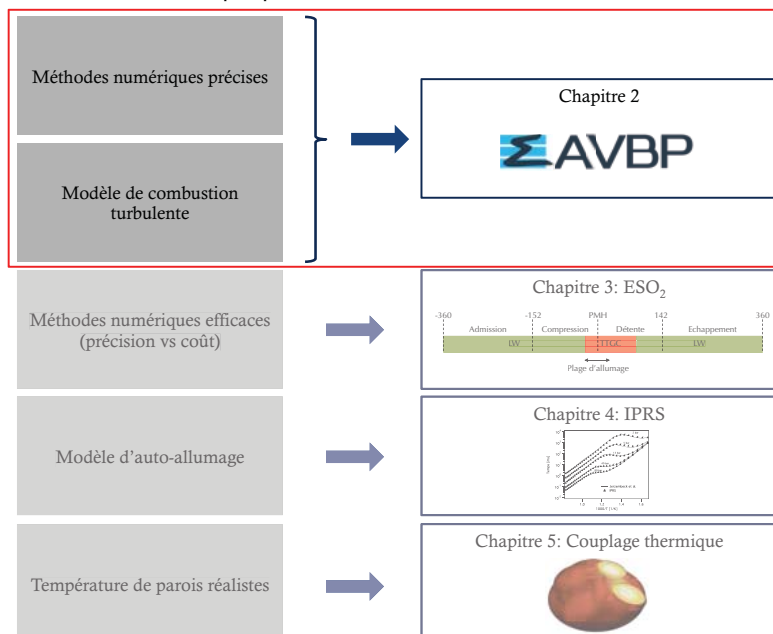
Méthodes numériques précises

Modèle de combustion turbulente

Chapitre 2

AVBP

Méthodes numériques efficaces (précision vs coût)

Chapitre 3: ESO$_2$

-360 -152 PMH 142 360

Admission Compression Détente Echappement

LW TTGC LW

Plage d'allumage

Modèle d'auto-allumage

Chapitre 4: IPRS

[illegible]

Température de parois réalistes

Chapitre 5: Couplage thermique